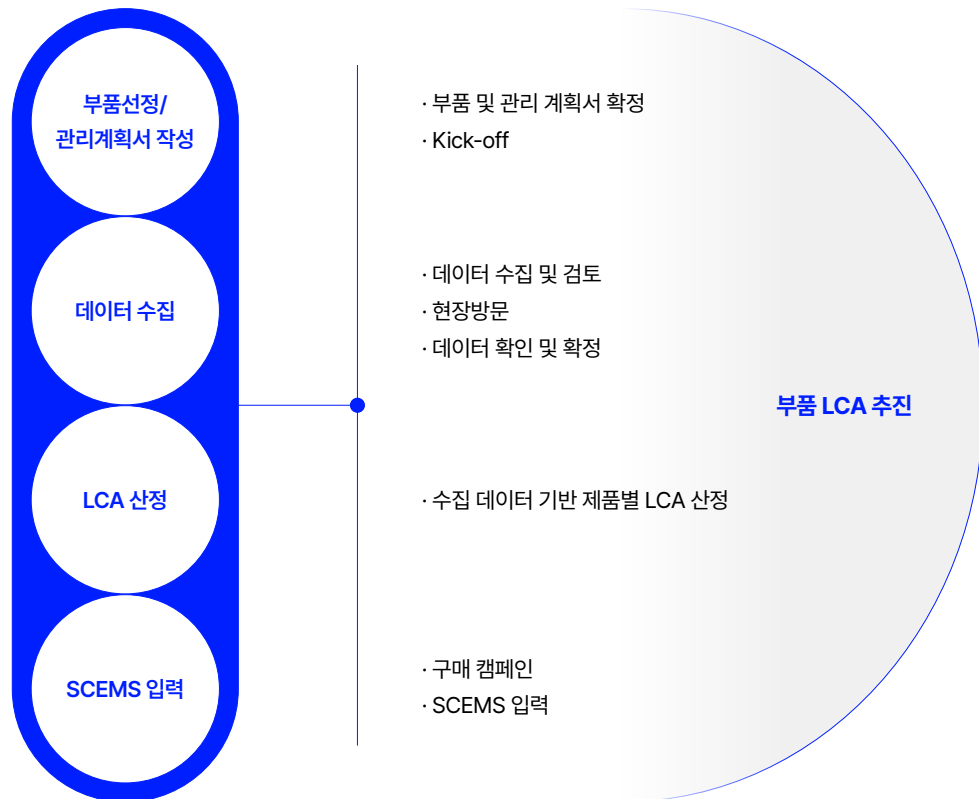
부품선정/
관리계획서 작성

데이터 수집

LCA 산정

SCEMS 입력

· 부품 및 관리 계획서 확정
· Kick-off

· 데이터 수집 및 검토
· 현장방문
· 데이터 확인 및 확정

부품 LCA 추진

· 수집 데이터 기반 제품별 LCA 산정

· 구매 캠페인
· SCEMS 입력